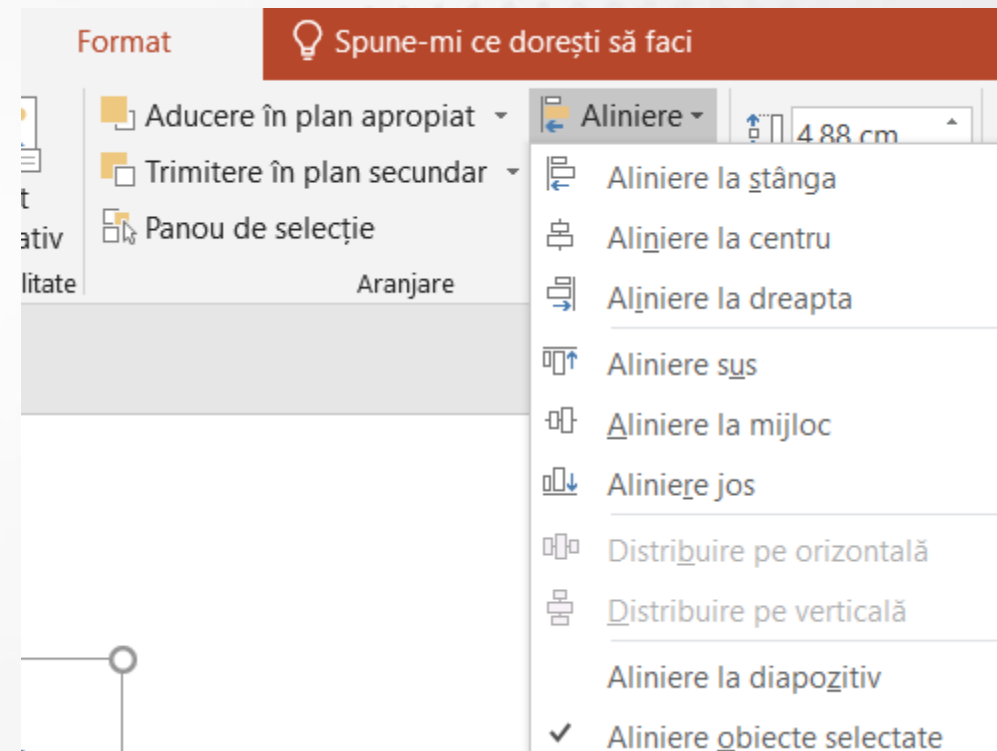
Format
Spune-mi ce dorești să faci

Aducere în plan apropiat
Trimitere în plan secundar
Panou de selecție
Aranjare

t
ativ
litate

Aliniere
4.88 cm

Aliniere la stânga
Aliniere la centru
Aliniere la dreapta
Aliniere sus
Aliniere la mijloc
Aliniere jos
Distribuire pe orizontală
Distribuire pe verticală
Aliniere la diapozitiv
✓ Aliniere obiecte selectate